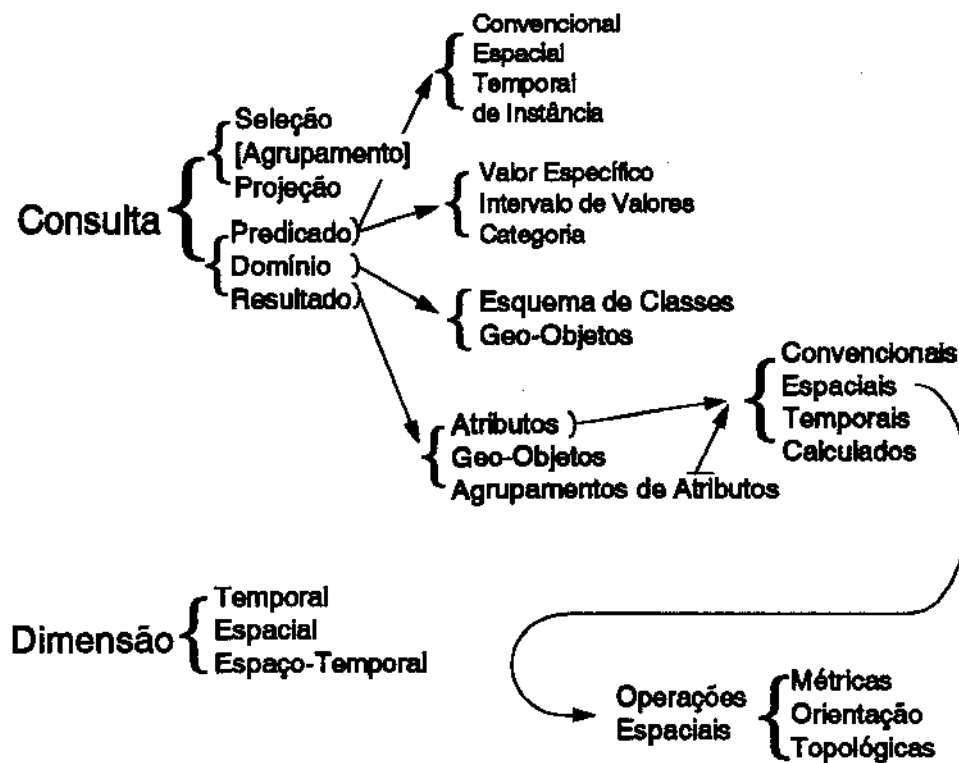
Consulta

Seleção
[Agrupamento]
Projeção

Predicado
Domínio
Resultado

Convencional
Espacial
Temporal
de Instância

Valor Específico
Intervalo de Valores
Categoria

Esquema de Classes
Geo-Objetos

Atributos
Geo-Objetos
Agrupamentos de Atributos

Convencionais
Espaciais
Temporais
Calculados

Dimensão

Temporal
Espacial
Espaço-Temporal

Operações Espaciais

Métricas
Orientação
Topológicas